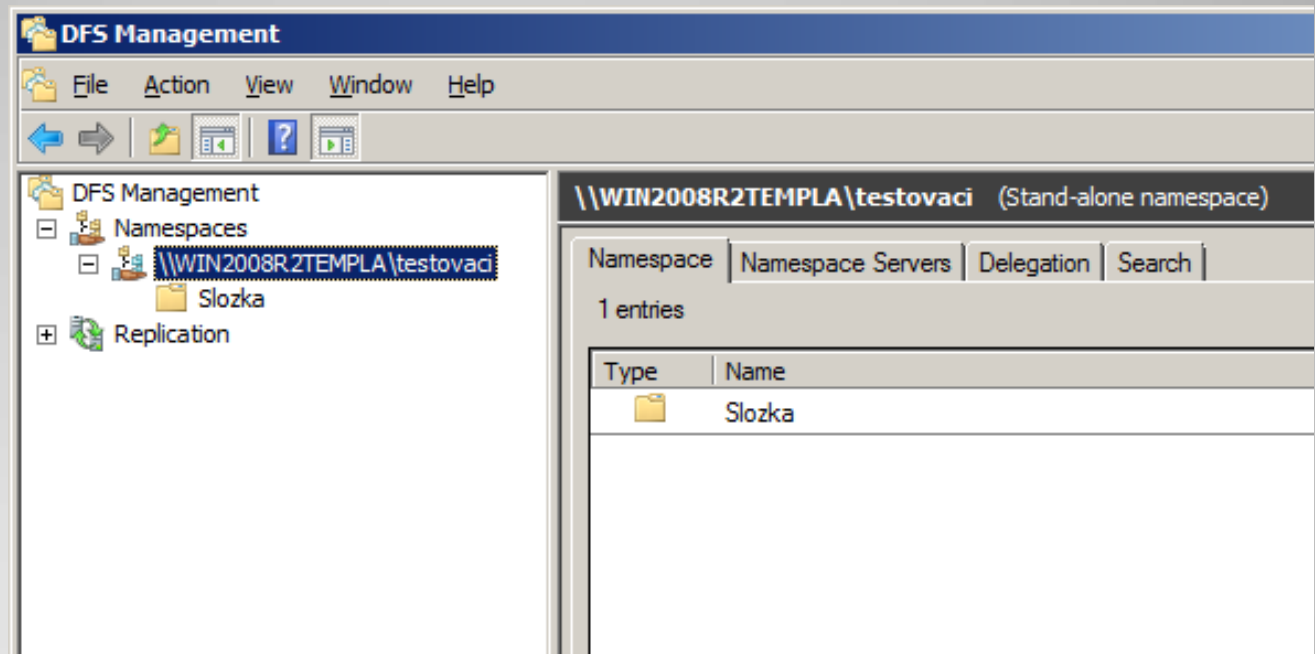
DFS Management

File Action View Window Help

DFS Management
Namespaces
\\WIN2008R2TEMPLA\testovaci
Slozka
Replication

\\WIN2008R2TEMPLA\testovaci (Stand-alone namespace)

Namespace | Namespace Servers | Delegation | Search

1 entries

| Type | Name |
|---|---|
| | Slozka |